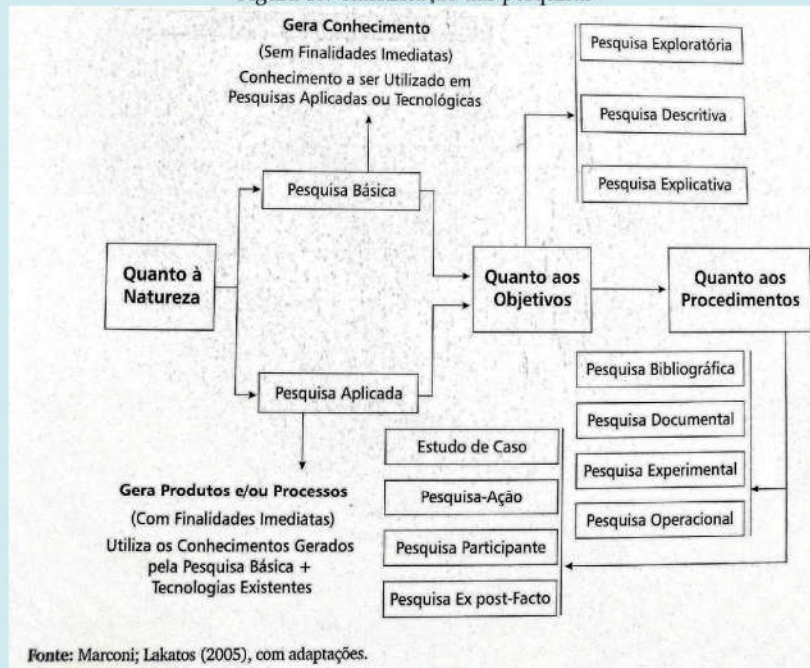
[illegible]

Gera Conhecimento
(Sem Finalidades Imediatas)
Conhecimento a ser Utilizado em Pesquisas Aplicadas ou Tecnológicas

Pesquisa Exploratória

Pesquisa Descritiva

Pesquisa Explicativa

Pesquisa Básica

Quanto à Natureza

Quanto aos Objetivos

Quanto aos Procedimentos

Pesquisa Aplicada

Pesquisa Bibliográfica

Pesquisa Documental

Pesquisa Experimental

Pesquisa Operacional

Estudo de Caso

Pesquisa-Ação

Pesquisa Participante

Pesquisa Ex post-Facto

Gera Produtos e/ou Processos
(Com Finalidades Imediatas)
Utiliza os Conhecimentos Gerados pela Pesquisa Básica + Tecnologias Existentes

Fonte: Marconi; Lakatos (2005), com adaptações.